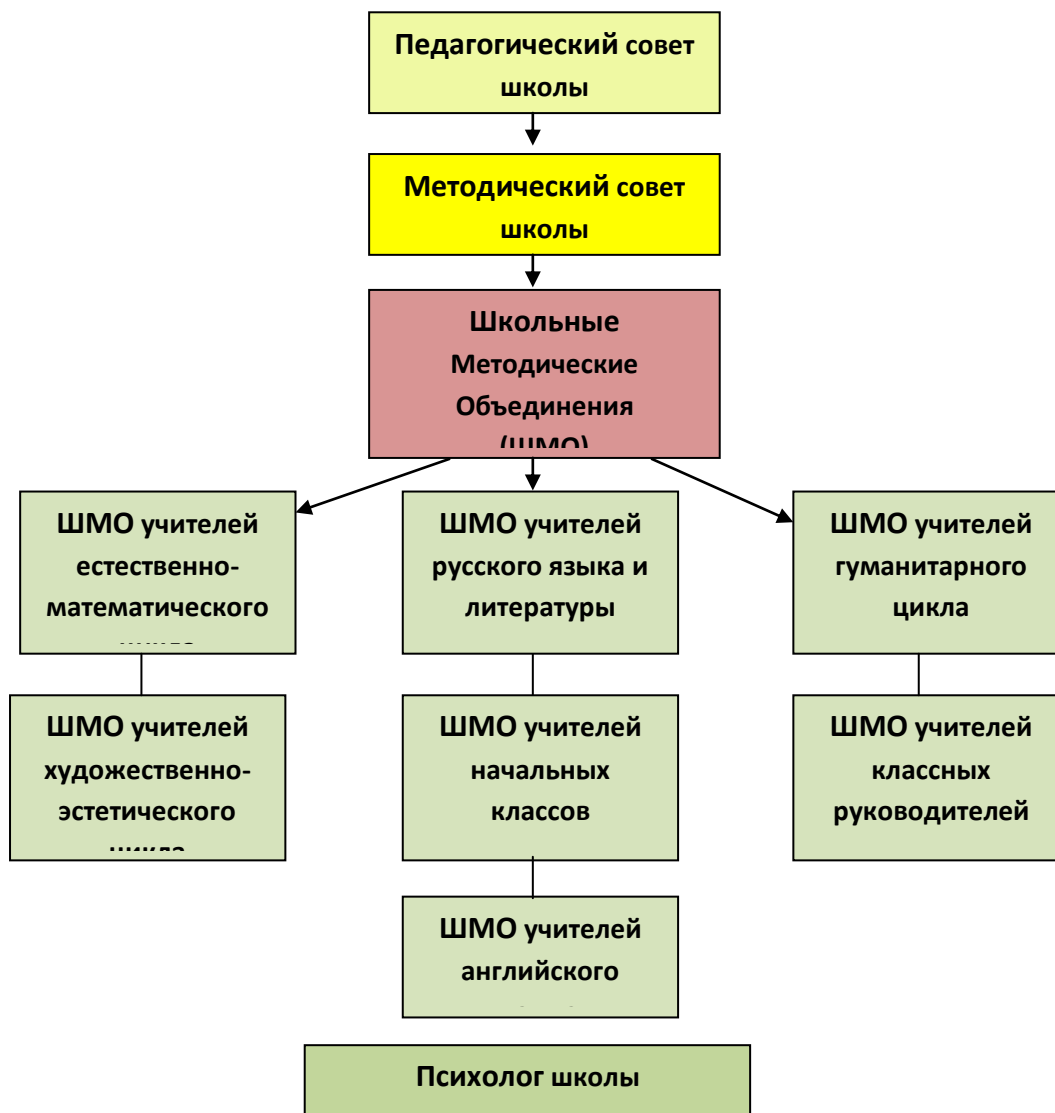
Педагогический совет школы

Методический совет школы

Школьные Методические Объединения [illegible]

ШМО учителей естественно-математического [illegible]

ШМО учителей русского языка и литературы

ШМО учителей гуманитарного цикла

ШМО учителей художественно-эстетического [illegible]

ШМО учителей начальных классов

ШМО учителей классных руководителей

ШМО учителей английского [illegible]

Психолог школы